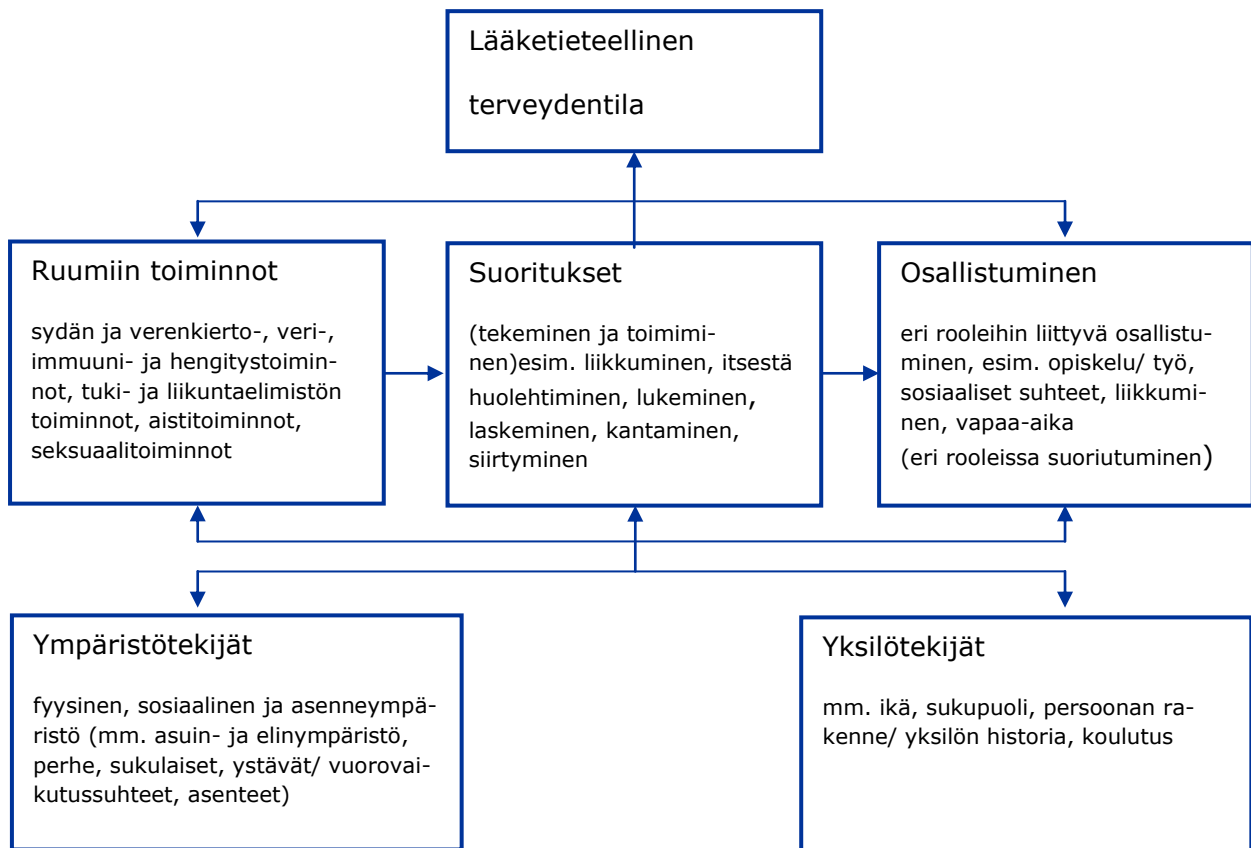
Lääketieteellinen

terveydentila

Ruumiin toiminnot

sydän ja verenkierto-, veri-, immuuni- ja hengitystoiminnot, tuki- ja liikuntaelimistön toiminnot, aistitoiminnot, seksuaalitoiminnot

Suoritukset

(tekeminen ja toimiminen)esim. liikkuminen, itsestä huolehtiminen, lukeminen, laskeminen, kantaminen, siirtyminen

Osallistuminen

eri rooleihin liittyvä osallistuminen, esim. opiskelu/ työ, sosiaaliset suhteet, liikkuminen, vapaa-aika (eri rooleissa suoriutuminen)

Ympäristötekijät

fyysinen, sosiaalinen ja asenneympäristö (mm. asuin- ja elinympäristö, perhe, sukulaiset, ystävät/ vuorovaikutussuhteet, asenteet)

Yksilötekijät

mm. ikä, sukupuoli, persoonan rakenne/ yksilön historia, koulutus